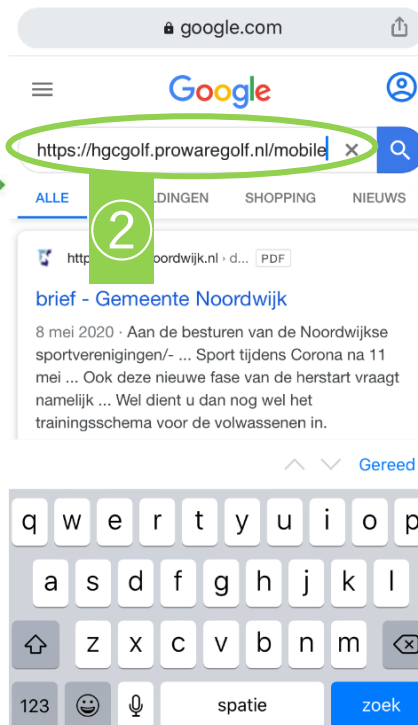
google.com

Google

https://hgcgolf.prowaregolf.nl/mobile

ALLE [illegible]LDINGEN SHOPPING NIEUWS

2

http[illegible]oordwijk.nl › d... PDF

brief - Gemeente Noordwijk

8 mei 2020 · Aan de besturen van de Noordwijkse sportverenigingen/- ... Sport tijdens Corona na 11 mei ... Ook deze nieuwe fase van de herstart vraagt namelijk ... Wel dient u dan nog wel het trainingsschema voor de volwassenen in.

Gereed

q w e r t y u i o p
a s d f g h j k l
z x c v b n m
123 spatie zoek